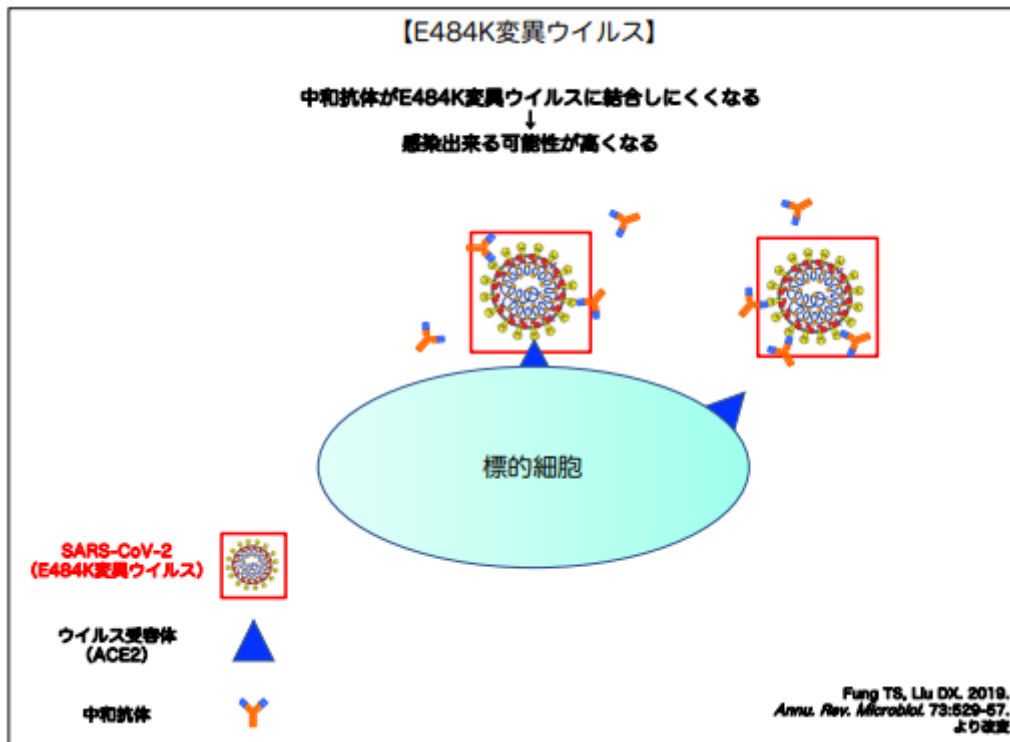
【E484K変異ウイルス】

中和抗体がE484K変異ウイルスに結合しにくくなる
↓
感染出来る可能性が高くなる

標的細胞

SARS-CoV-2
(E484K変異ウイルス)

ウイルス受容体
(ACE2)

中和抗体

Fung TS, Liu DX. 2019.
*Annu. Rev. Microbiol.* 73:529-57.
より改変